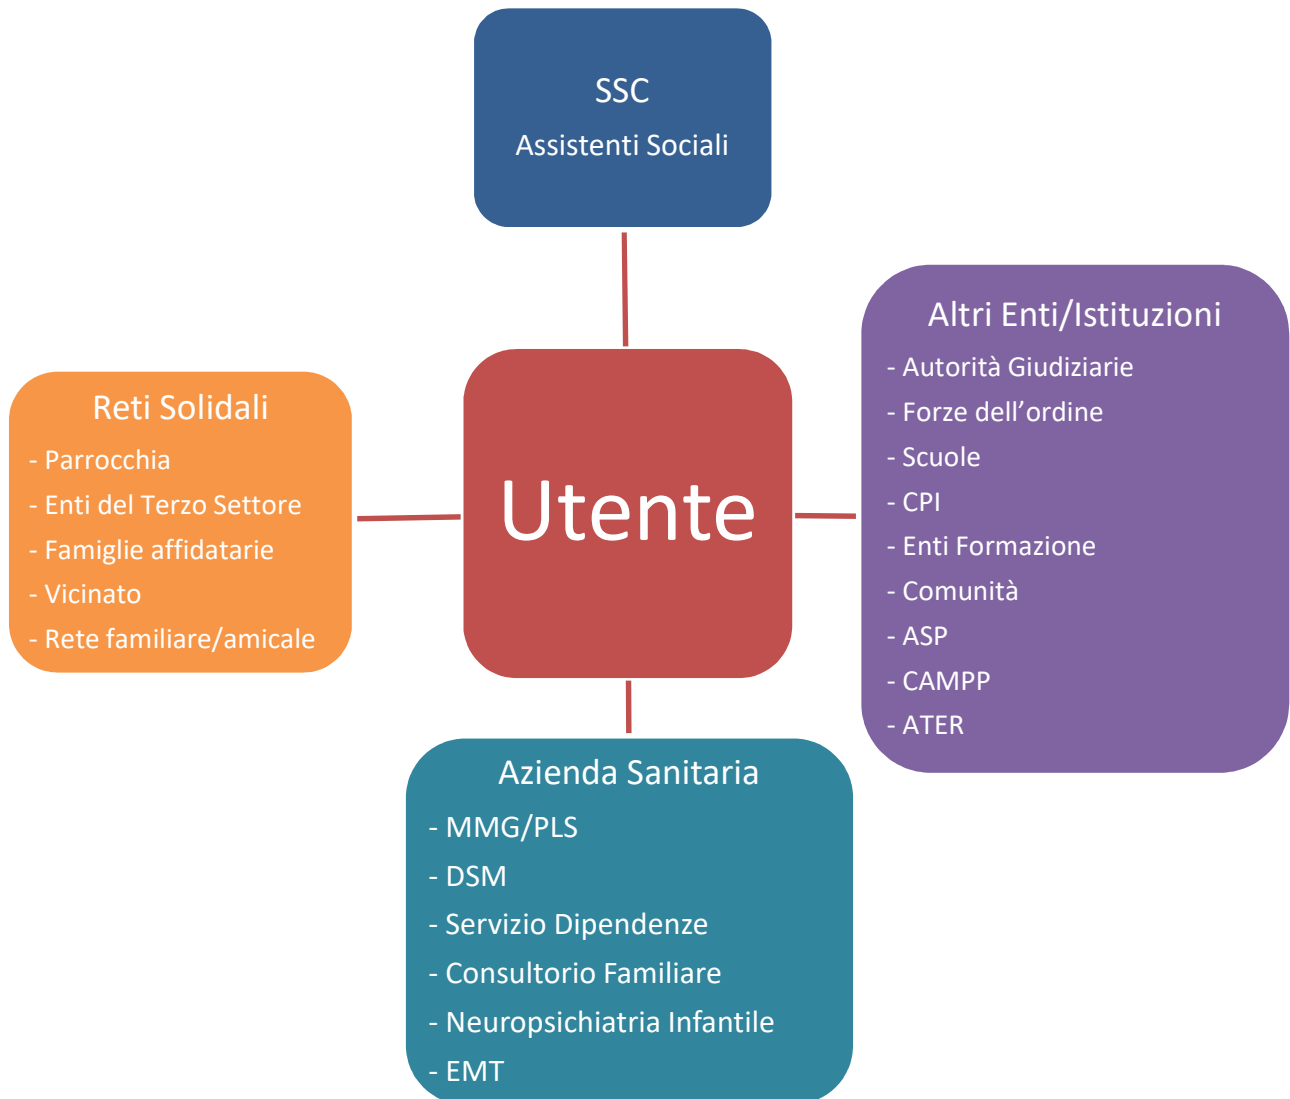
SSC
Assistenti Sociali

Reti Solidali
- Parrocchia
- Enti del Terzo Settore
- Famiglie affidatarie
- Vicinato
- Rete familiare/amicale

Utente

Altri Enti/Istituzioni
- Autorità Giudiziarie
- Forze dell'ordine
- Scuole
- CPI
- Enti Formazione
- Comunità
- ASP
- CAMPP
- ATER

Azienda Sanitaria
- MMG/PLS
- DSM
- Servizio Dipendenze
- Consultorio Familiare
- Neuropsichiatria Infantile
- EMT